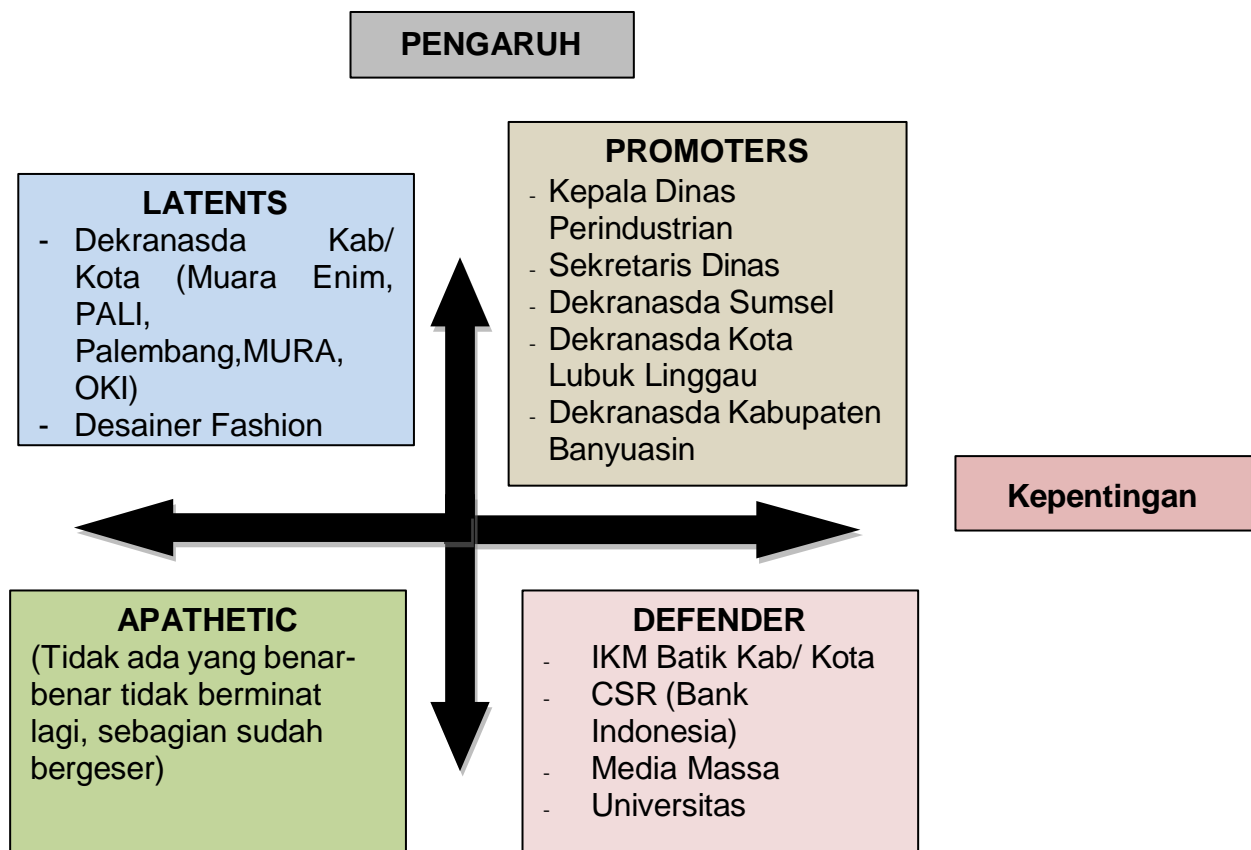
PENGARUH

LATENTS
- Dekranasda Kab/ Kota (Muara Enim, PALI, Palembang,MURA, OKI)
- Desainer Fashion

PROMOTERS
- Kepala Dinas Perindustrian
- Sekretaris Dinas
- Dekranasda Sumsel
- Dekranasda Kota Lubuk Linggau
- Dekranasda Kabupaten Banyuasin

Kepentingan

APATHETIC
(Tidak ada yang benar-benar tidak berminat lagi, sebagian sudah bergeser)

DEFENDER
- IKM Batik Kab/ Kota
- CSR (Bank Indonesia)
- Media Massa
- Universitas